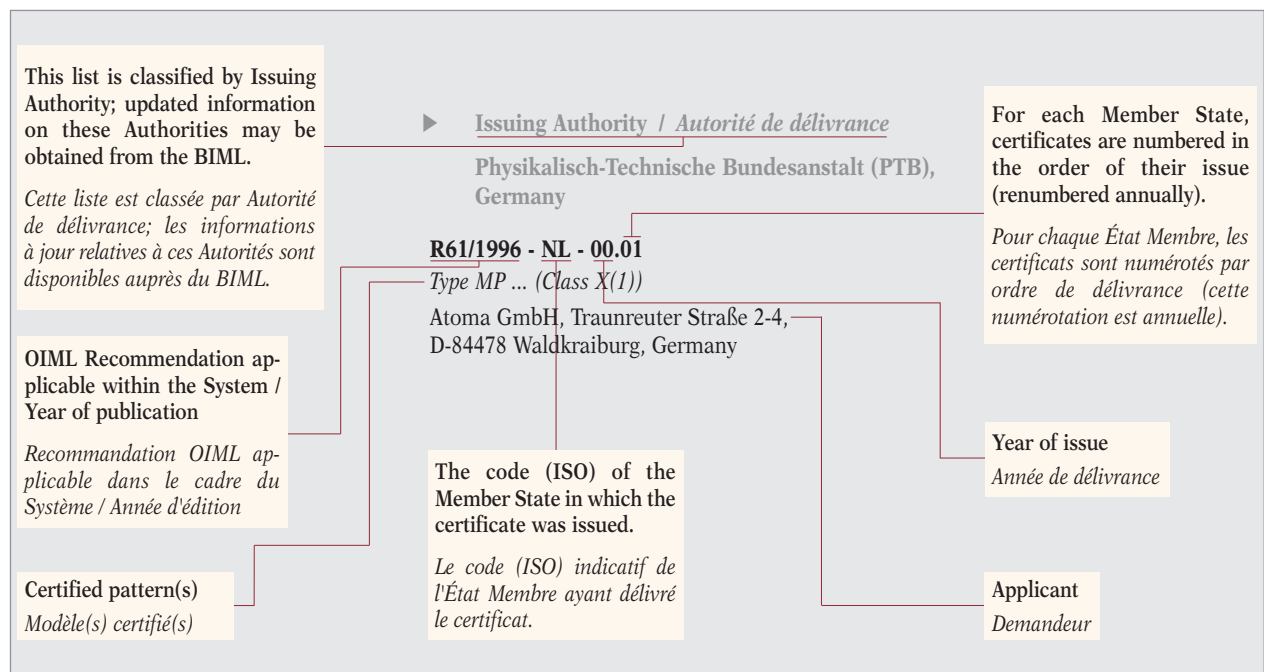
This list is classified by Issuing Authority; updated information on these Authorities may be obtained from the BIML.

*Cette liste est classée par Autorité de délivrance; les informations à jour relatives à ces Autorités sont disponibles auprès du BIML.*

Issuing Authority / *Autorité de délivrance*

Physikalisch-Technische Bundesanstalt (PTB), Germany

For each Member State, certificates are numbered in the order of their issue (renumbered annually).

*Pour chaque État Membre, les certificats sont numérotés par ordre de délivrance (cette numérotation est annuelle).*

R61/1996 - NL - 00.01

*Type MP ... (Class X(1))*

Atoma GmbH, Traunreuter Straße 2-4, D-84478 Waldkraiburg, Germany

OIML Recommendation applicable within the System / Year of publication

*Recommandation OIML applicable dans le cadre du Système / Année d'édition*

Year of issue

*Année de délivrance*

The code (ISO) of the Member State in which the certificate was issued.

*Le code (ISO) indicatif de l'État Membre ayant délivré le certificat.*

Certified pattern(s)

*Modèle(s) certifié(s)*

Applicant

*Demandeur*